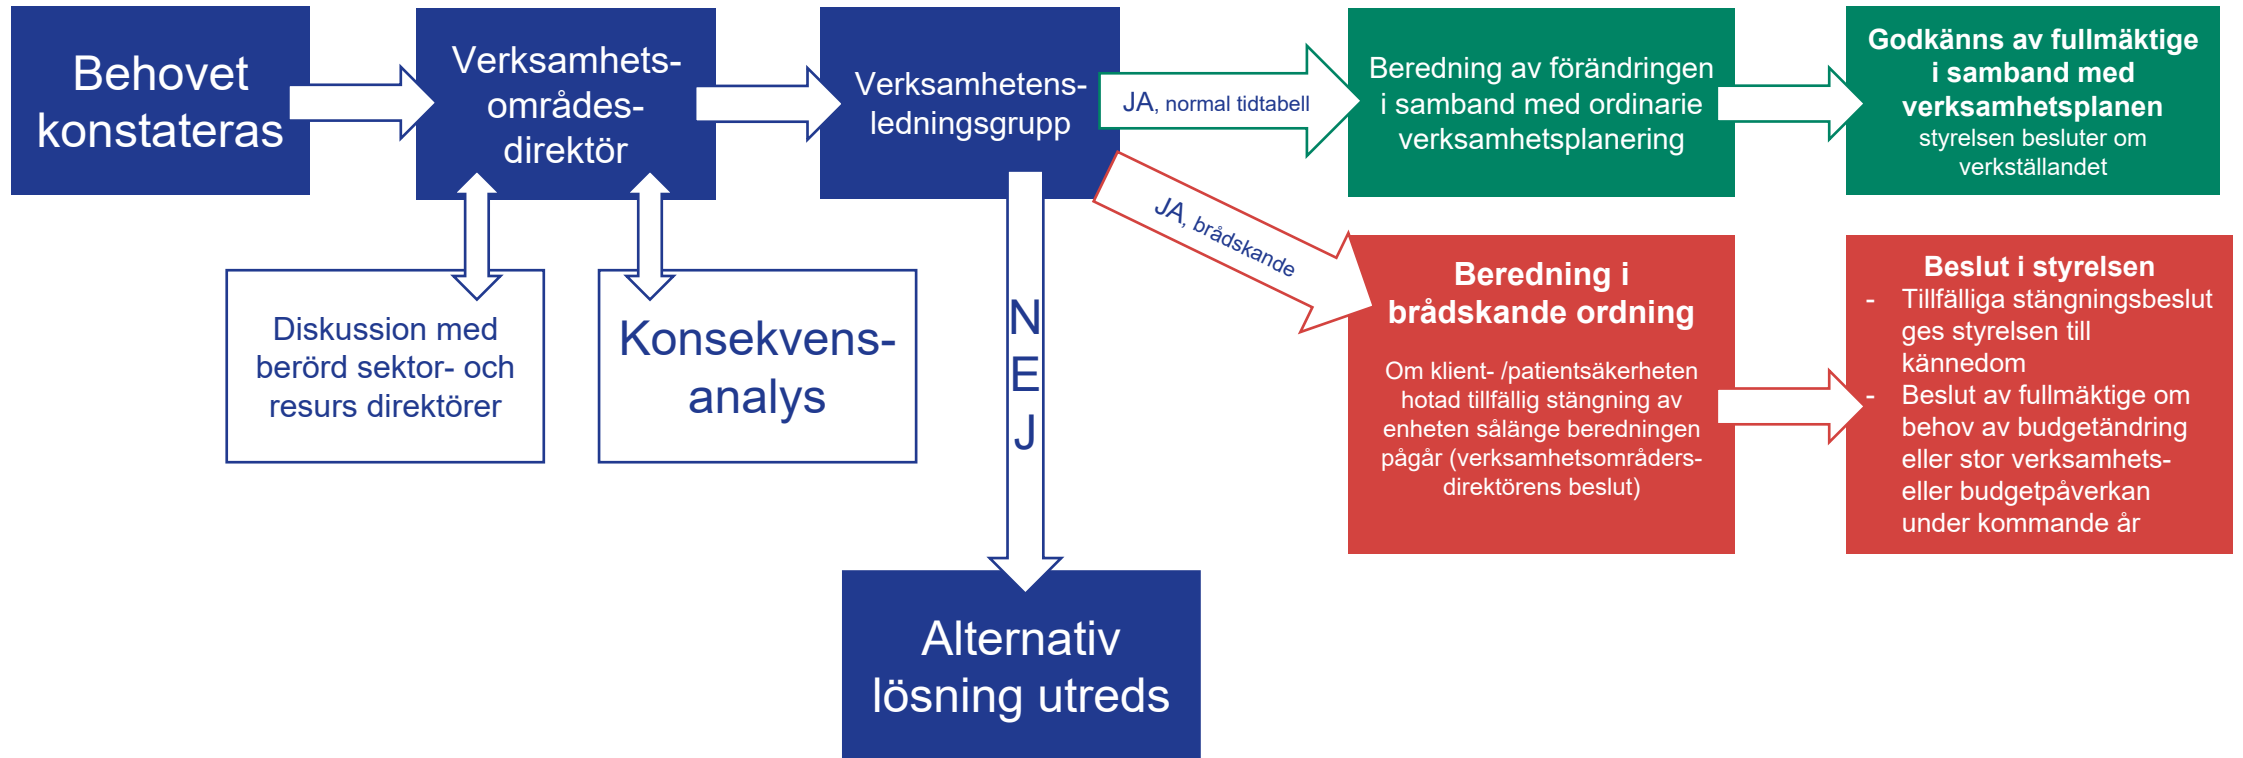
Behovet konstateras

Verksamhetsområdesdirektör

Verksamhetensledningsgrupp

JA, normal tidtabell

Beredning av förändringen i samband med ordinarie verksamhetsplanering

Godkänns av fullmäktige i samband med verksamhetsplanen
styrelsen besluter om verkställandet

JA, brådskande

Diskussion med berörd sektor- och resurs direktörer

Konsekvensanalys

NEJ

Beredning i brådskande ordning

Om klient- /patientsäkerheten hotad tillfällig stängning av enheten sålänge beredningen pågår (verksamhetsområdersdirektörens beslut)

Beslut i styrelsen
- Tillfälliga stängningsbeslut ges styrelsen till kännedom
- Beslut av fullmäktige om behov av budgetändring eller stor verksamhets- eller budgetpåverkan under kommande år

Alternativ lösning utreds